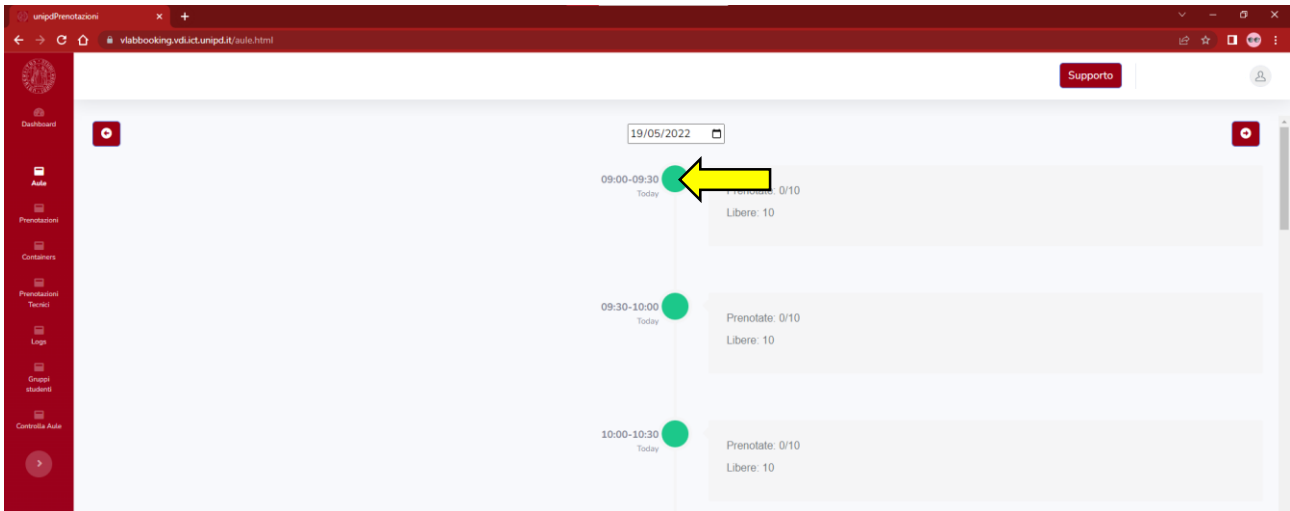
unipdPrenotazioni
vlabbooking.vdi.ict.unipd.it/aule.html

Supporto

Dashboard
Aule
Prenotazioni
Containers
Prenotazioni Tecnici
Logs
Gruppi studenti
Controlla Aule

19/05/2022

09:00-09:30
Today
Prenotate: 0/10
Libere: 10

09:30-10:00
Today
Prenotate: 0/10
Libere: 10

10:00-10:30
Today
Prenotate: 0/10
Libere: 10